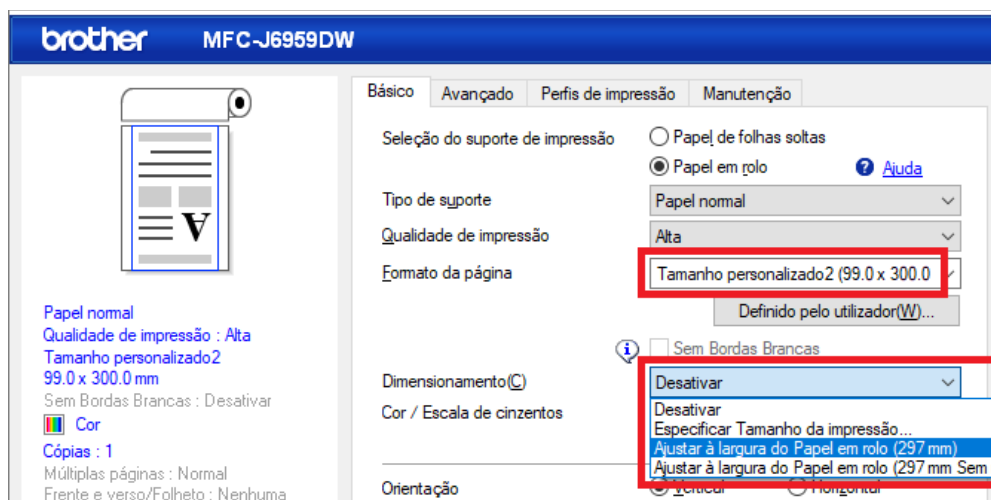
brother MFC-J6959DW

Básico | Avançado | Perfis de impressão | Manutenção

Seleção do suporte de impressão
Papel de folhas soltas
Papel em rolo
Ajuda

Tipo de suporte
Papel normal

Qualidade de impressão
Alta

Formato da página
Tamanho personalizado2 (99.0 x 300.0

Definido pelo utilizador(W)...

Sem Bordas Brancas

Dimensionamento(C)
Desativar

Cor / Escala de cinzentos

Desativar
Especificar Tamanho da impressão...
Ajustar à largura do Papel em rolo (297 mm)
Ajustar à largura do Papel em rolo (297 mm Sem

Orientação
Vertical
Horizontal

Papel normal
Qualidade de impressão : Alta
Tamanho personalizado2
99.0 x 300.0 mm
Sem Bordas Brancas : Desativar
Cor
Cópias : 1
Múltiplas páginas : Normal
Frente e verso/Folheto : Nenhuma